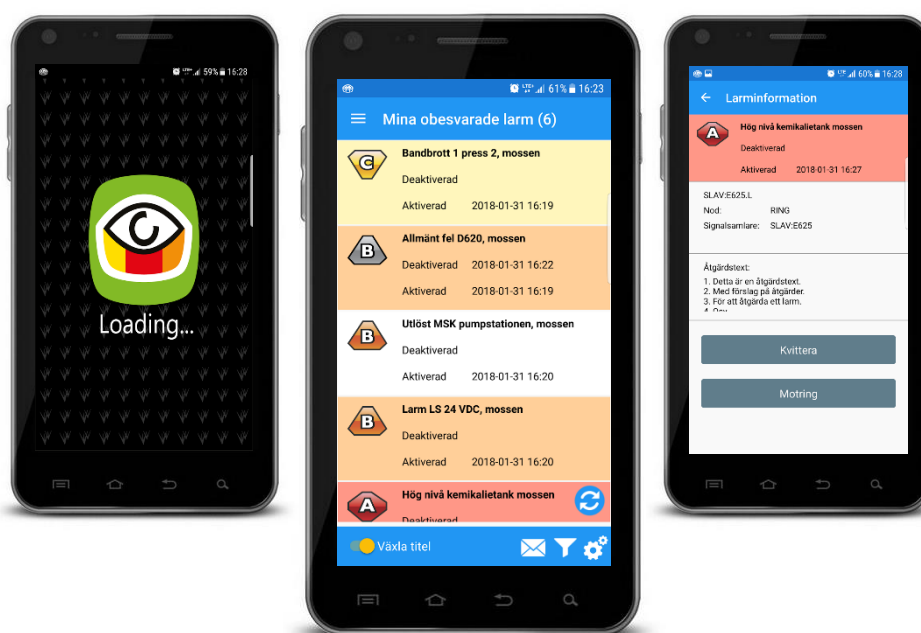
59% 16:28

Loading...

61% 16:23

Mina obesvarade larm (6)

C
Bandbrott 1 press 2, mossen
Deaktiverad
Aktiverad 2018-01-31 16:19

B
Allmänt fel D620, mossen
Deaktiverad 2018-01-31 16:22
Aktiverad 2018-01-31 16:19

B
Utlöst MSK pumpstationen, mossen
Deaktiverad
Aktiverad 2018-01-31 16:20

B
Larm LS 24 VDC, mossen
Deaktiverad
Aktiverad 2018-01-31 16:20

A
Hög nivå kemikalietank mossen
Deaktiverad

Växla titel

60% 16:28

Larminformation

A
Hög nivå kemikalietank mossen
Deaktiverad
Aktiverad 2018-01-31 16:27

SLAV:E625.L
Nod: RING
Signalsamlare: SLAV:E625

Åtgärdstext:
1. Detta är en åtgärdstext.
2. Med förslag på åtgärder.
3. För att åtgärda ett larm.
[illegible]

Kvittera

Motring